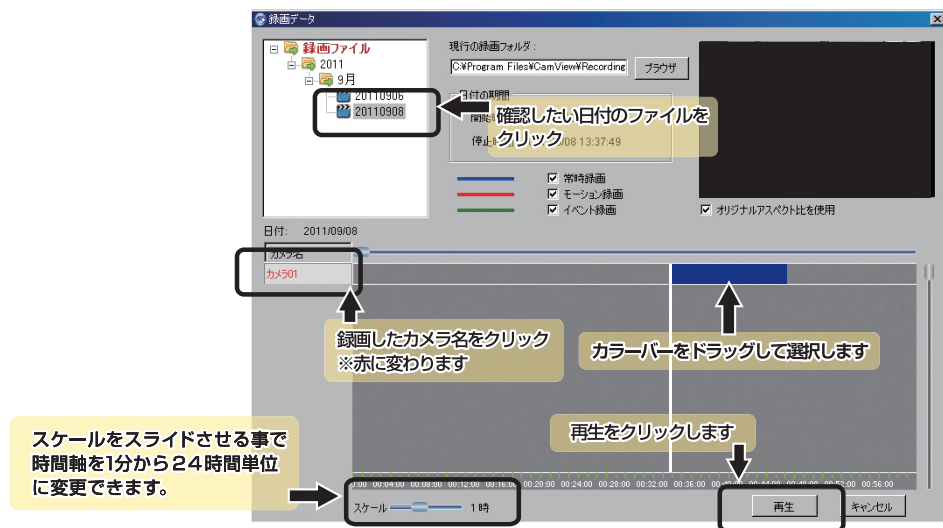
録画データ

録画ファイル
2011
9月
20110906
20110908

現行の録画フォルダ：
C:¥Program Files¥CamView¥Recording
ブラウザ

日付の期間
開始
停止
/08 13:37:49

確認したい日付のファイルをクリック

常時録画
モーション録画
イベント録画
オリジナルアスペクト比を使用

日付：　2011/09/08
カメラ名
カメラ01

録画したカメラ名をクリック
※赤に変わります

カラーバーをドラッグして選択します

再生をクリックします

スケールをスライドさせる事で時間軸を1分から２４時間単位に変更できます。

00:00 00:04:00 00:08:00 00:12:00 00:16:00 00:20:00 00:24:00 00:28:00 00:32:00 00:36:00 00:40:00 00:44:00 00:48:00 00:52:00 00:56:00

スケール　1 時

再生
キャンセル